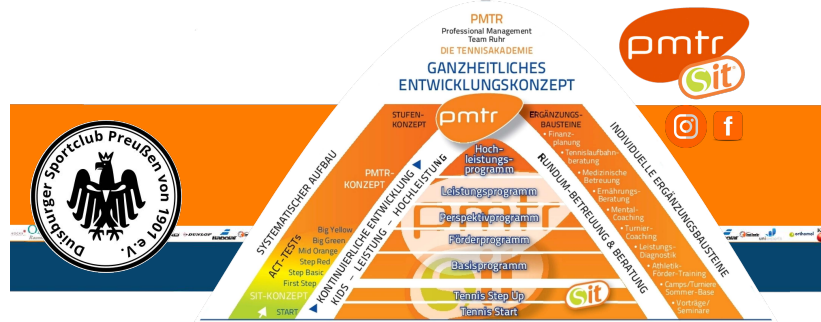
PMTR
Professional Management
Team Ruhr
DIE TENNISAKADEMIE
GANZHEITLICHES
ENTWICKLUNGSKONZEPT

pmtr
sit

Duisburger Sportclub Preußen von 1901 e.V.

SYSTEMATISCHER AUFBAU

STUFEN-KONZEPT
pmtr

PMTR-KONZEPT

KONTINUIERLICHE ENTWICKLUNG
KIDS – LEISTUNG – HOCHLEISTUNG

Hochleistungsprogramm
Leistungsprogramm
Perspektivprogramm
Förderprogramm
Basisprogramm
Tennis Step Up
Tennis Start

ACT-TESTS
Big Yellow
Big Green
Mid Orange
Step Red
Step Basic
First Step

SIT-KONZEPT
START

sit

ERGÄNZUNGS-BAUSTEINE
• Finanzplanung
• Tennislaufbahnberatung
• Medizinische Betreuung
• Ernährungs-Beratung
• Mental-Coaching
• Turnier-Coaching
• Leistungs-Diagnostik
• Athletik-Förder-Training
• Camps/Turniere Sommer-Base
• Vorträge/Seminare

RUNDUM-BETREUUNG & BERATUNG

INDIVIDUELLE ERGÄNZUNGSBAUSTEINE